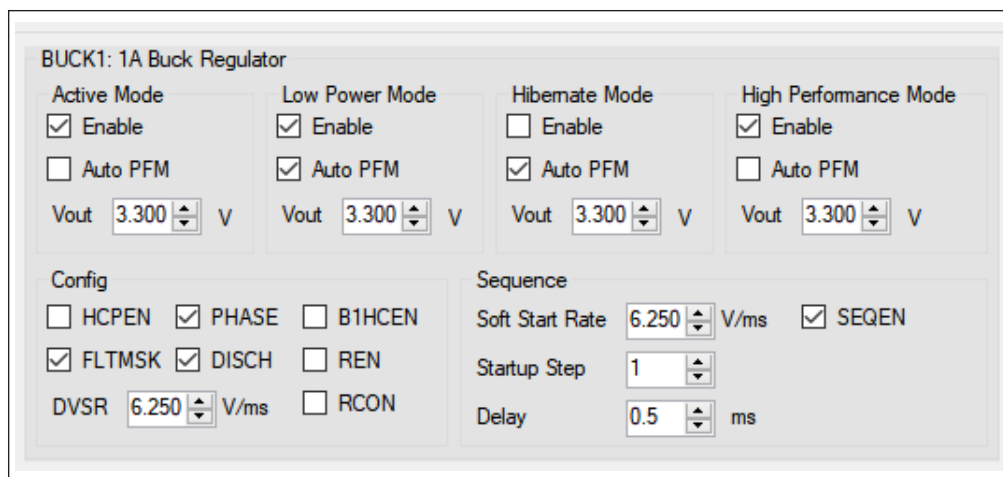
BUCK1: 1A Buck Regulator

Active Mode
☑ Enable
☐ Auto PFM
Vout 3.300 V

Low Power Mode
☑ Enable
☑ Auto PFM
Vout 3.300 V

Hibernate Mode
☐ Enable
☑ Auto PFM
Vout 3.300 V

High Performance Mode
☑ Enable
☐ Auto PFM
Vout 3.300 V

Config
☐ HCPEN ☑ PHASE ☐ B1HCEN
☑ FLTMSK ☑ DISCH ☐ REN
DVSR 6.250 V/ms ☐ RCON

Sequence
Soft Start Rate 6.250 V/ms ☑ SEQEN
Startup Step 1
Delay 0.5 ms